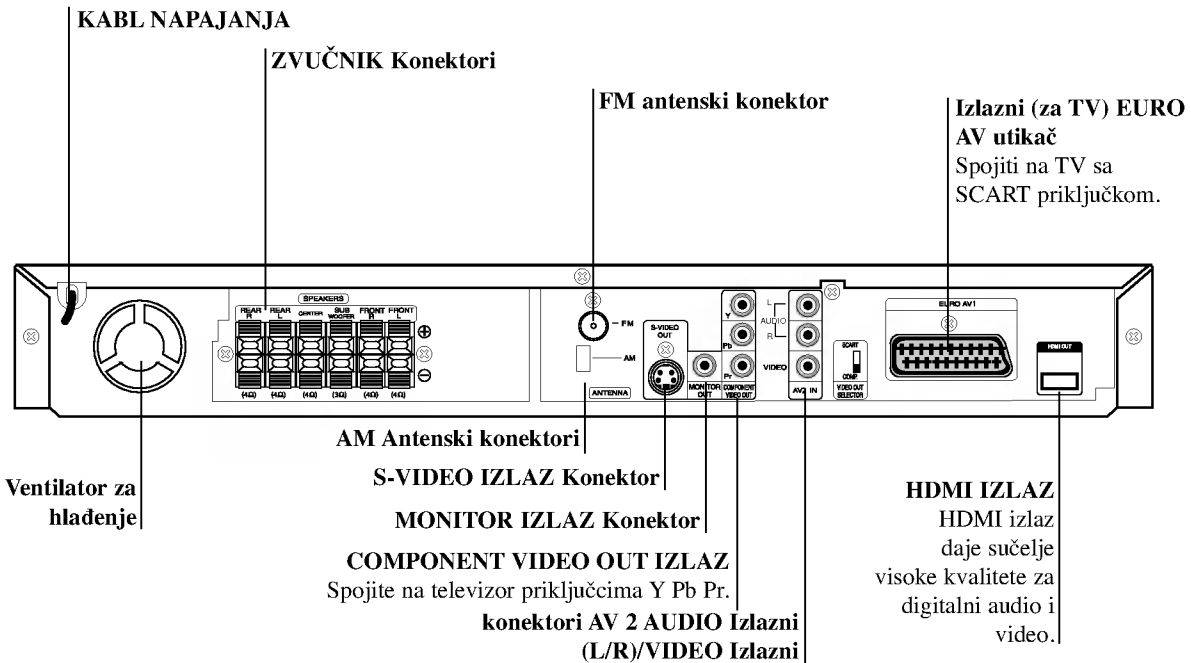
KABL NAPAJANJA

ZVUČNIK Konektori

FM antenski konektor

Izlazni (za TV) EURO AV utikač
Spojiti na TV sa SCART priključkom.

SPEAKERS
REAR R
REAR L
CENTER
SUB WOOFER
FRONT R
FRONT L
(4Ω) (4Ω) (4Ω) (3Ω) (4Ω) (4Ω)

FM
AM
ANTENNA
S-VIDEO OUT
MONITOR OUT
Y
Pb
Pr
COMPONENT VIDEO OUT
L
AUDIO
R
VIDEO
AV2 IN
SCART
COMP
VIDEO OUT SELECTOR
EURO AV1
HDMI OUT

AM Antenski konektori

S-VIDEO IZLAZ Konektor

Ventilator za hlađenje

MONITOR IZLAZ Konektor

COMPONENT VIDEO OUT IZLAZ
Spojite na televizor priključcima Y Pb Pr.

konektori AV 2 AUDIO Izlazni (L/R)/VIDEO Izlazni

HDMI IZLAZ
HDMI izlaz daje sučelje visoke kvalitete za digitalni audio i video.